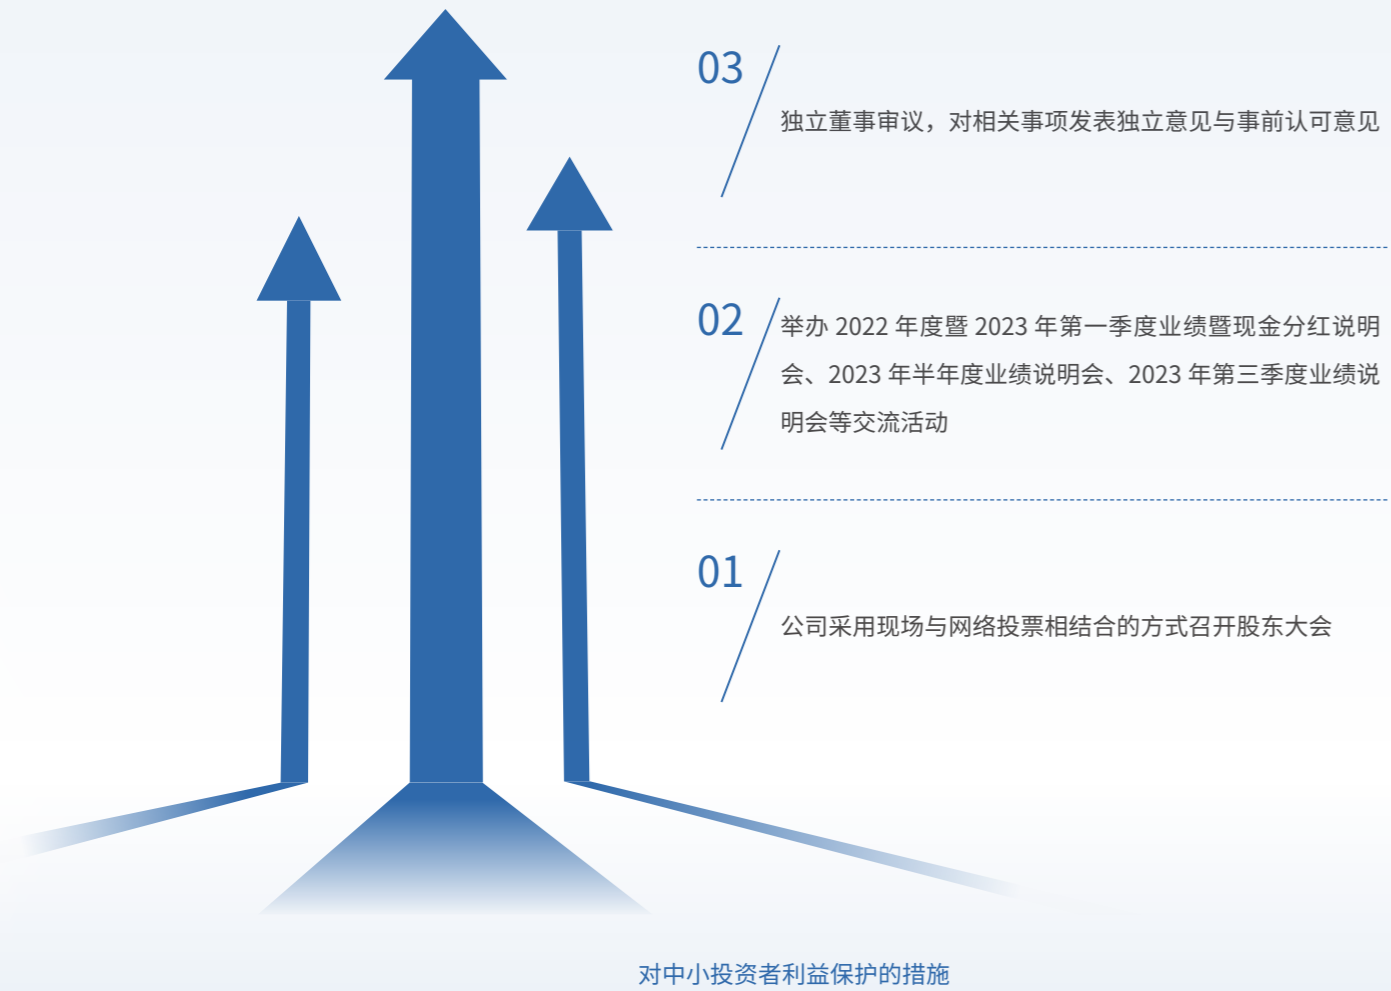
03

独立董事审议，对相关事项发表独立意见与事前认可意见

02

举办 2022 年度暨 2023 年第一季度业绩暨现金分红说明会、2023 年半年度业绩说明会、2023 年第三季度业绩说明会等交流活动

01

公司采用现场与网络投票相结合的方式召开股东大会

对中小投资者利益保护的措施